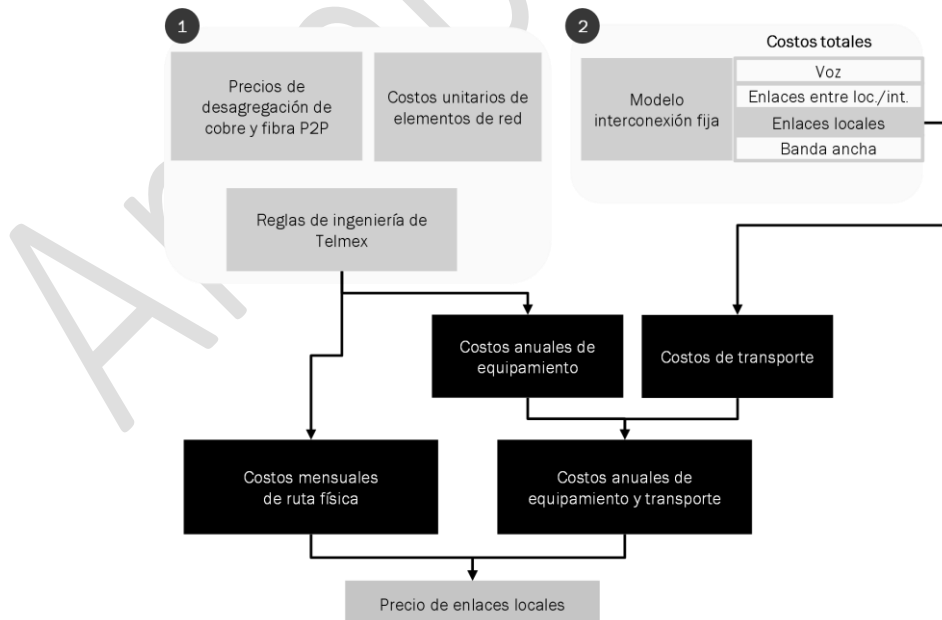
1

Precios de desagregación de cobre y fibra P2P

Costos unitarios de elementos de red

Reglas de ingeniería de Telmex

2

Costos totales

Modelo interconexión fija

Voz

Enlaces entre loc./int.

Enlaces locales

Banda ancha

Costos anuales de equipamiento

Costos de transporte

Costos mensuales de ruta física

Costos anuales de equipamiento y transporte

Precio de enlaces locales